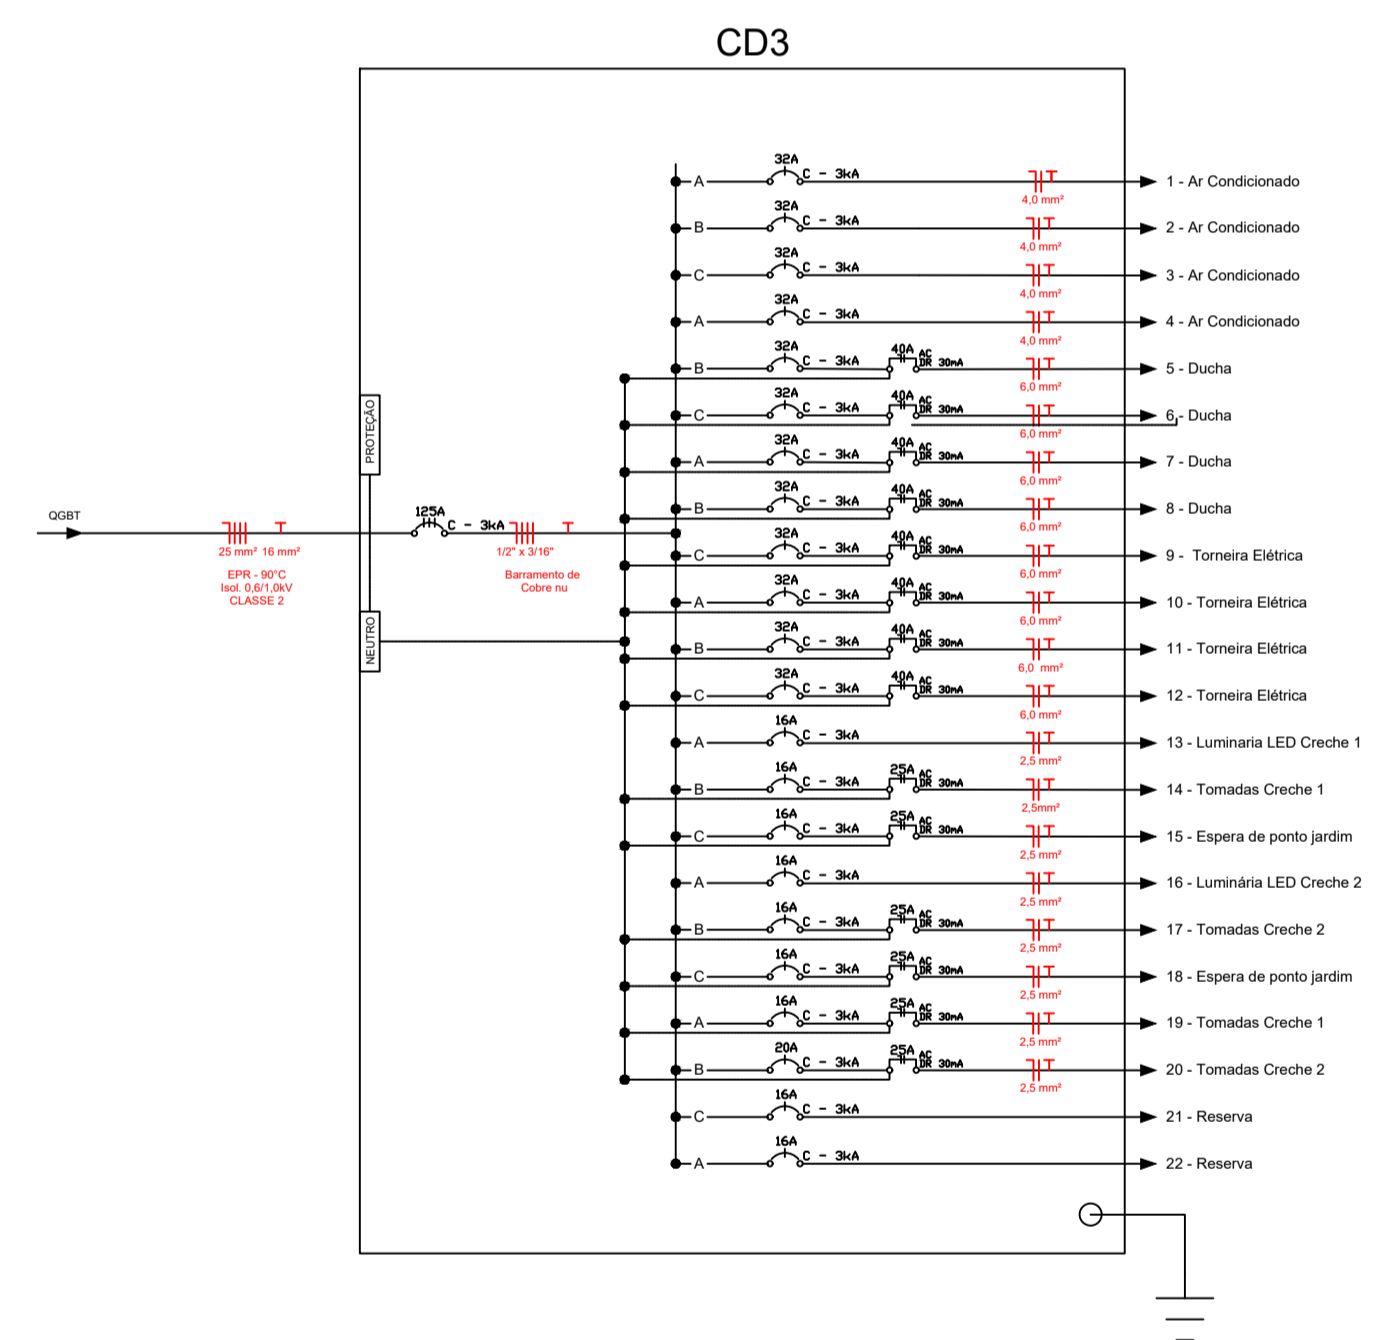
CD3

QGBT

25 mm² 16 mm²

EPR - 90°C
Isol. 0,6/1,0kV
CLASSE 2

PROTEÇÃO

NEUTRO

125A
C - 3kA

1/2" x 3/16"

Barramento de
Cobre nu

A 32A C - 3kA 4,0 mm² 1 - Ar Condicionado

B 32A C - 3kA 4,0 mm² 2 - Ar Condicionado

C 32A C - 3kA 4,0 mm² 3 - Ar Condicionado

A 32A C - 3kA 4,0 mm² 4 - Ar Condicionado

B 32A C - 3kA 40A AC DR 30mA 6,0 mm² 5 - Ducha

C 32A C - 3kA 40A AC DR 30mA 6,0 mm² 6 - Ducha

A 32A C - 3kA 40A AC DR 30mA 6,0 mm² 7 - Ducha

B 32A C - 3kA 40A AC DR 30mA 6,0 mm² 8 - Ducha

C 32A C - 3kA 40A AC DR 30mA 6,0 mm² 9 - Torneira Elétrica

A 32A C - 3kA 40A AC DR 30mA 6,0 mm² 10 - Torneira Elétrica

B 32A C - 3kA 40A AC DR 30mA 6,0 mm² 11 - Torneira Elétrica

C 32A C - 3kA 40A AC DR 30mA 6,0 mm² 12 - Torneira Elétrica

A 16A C - 3kA 2,5 mm² 13 - Luminaria LED Creche 1

B 16A C - 3kA 25A AC DR 30mA 2,5mm² 14 - Tomadas Creche 1

C 16A C - 3kA 25A AC DR 30mA 2,5 mm² 15 - Espera de ponto jardim

A 16A C - 3kA 2,5 mm² 16 - Luminária LED Creche 2

B 16A C - 3kA 25A AC DR 30mA 2,5 mm² 17 - Tomadas Creche 2

C 16A C - 3kA 25A AC DR 30mA 2,5 mm² 18 - Espera de ponto jardim

A 16A C - 3kA 25A AC DR 30mA 2,5 mm² 19 - Tomadas Creche 1

B 20A C - 3kA 25A AC DR 30mA 2,5 mm² 20 - Tomadas Creche 2

C 16A C - 3kA 21 - Reserva

A 16A C - 3kA 22 - Reserva